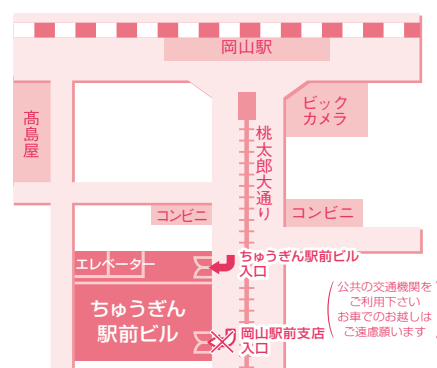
岡山駅

高島屋

ビック
カメラ

桃太郎大通り

コンビニ

コンビニ

エレベーター

ちゅうぎん駅前ビル
入口

ちゅうぎん
駅前ビル

岡山駅前支店
入口

公共の交通機関を
ご利用下さい
お車でのお越しは
ご遠慮願います